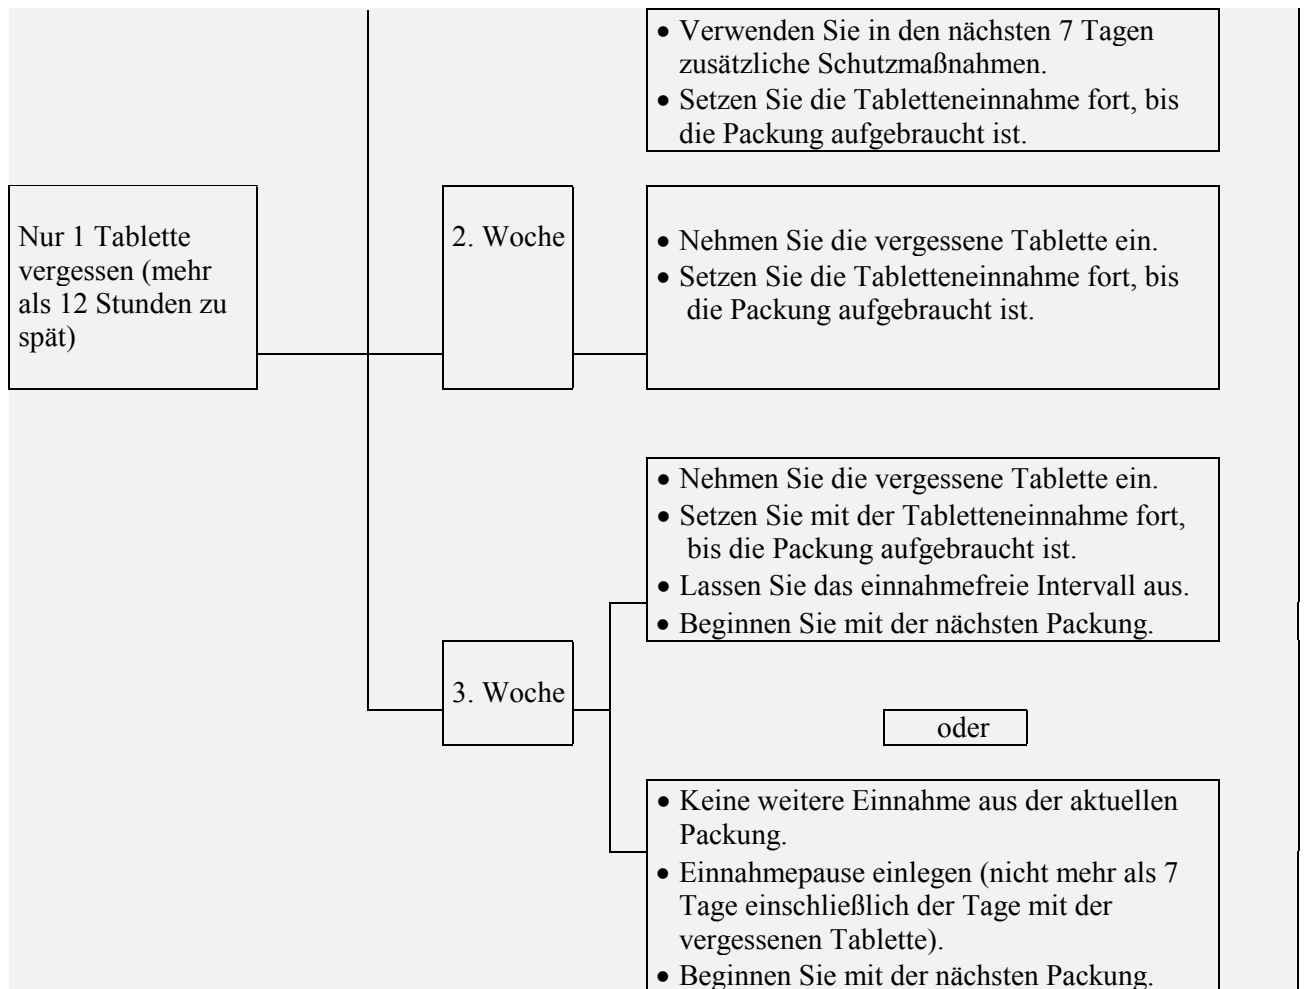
• Verwenden Sie in den nächsten 7 Tagen zusätzliche Schutzmaßnahmen.
• Setzen Sie die Tabletteneinnahme fort, bis die Packung aufgebraucht ist.

Nur 1 Tablette vergessen (mehr als 12 Stunden zu spät)

2. Woche

• Nehmen Sie die vergessene Tablette ein.
• Setzen Sie die Tabletteneinnahme fort, bis die Packung aufgebraucht ist.

• Nehmen Sie die vergessene Tablette ein.
• Setzen Sie mit der Tabletteneinnahme fort, bis die Packung aufgebraucht ist.
• Lassen Sie das einnahmefreie Intervall aus.
• Beginnen Sie mit der nächsten Packung.

3. Woche

oder

• Keine weitere Einnahme aus der aktuellen Packung.
• Einnahmepause einlegen (nicht mehr als 7 Tage einschließlich der Tage mit der vergessenen Tablette).
• Beginnen Sie mit der nächsten Packung.